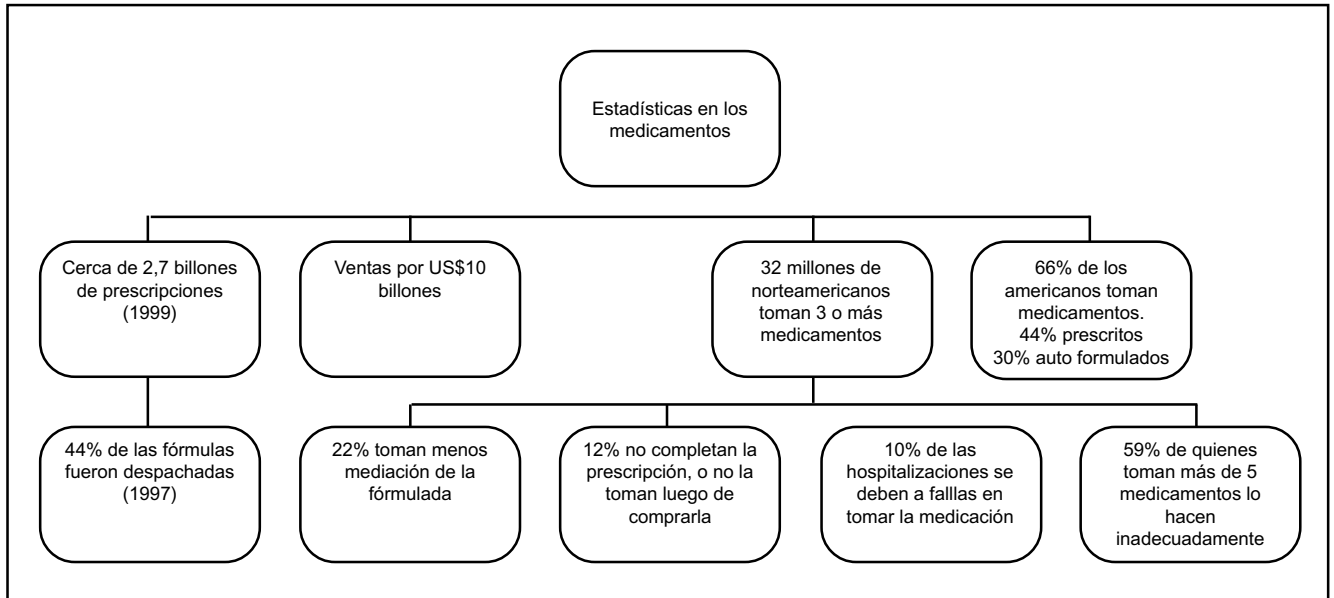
Estadísticas en los medicamentos

Cerca de 2,7 billones de prescripciones (1999)

Ventas por US$10 billones

32 millones de norteamericanos toman 3 o más medicamentos

66% de los americanos toman medicamentos.
44% prescritos
30% auto formulados

44% de las fórmulas fueron despachadas (1997)

22% toman menos mediación de la fórmulada

12% no completan la prescripción, o no la toman luego de comprarla

10% de las hospitalizaciones se deben a falllas en tomar la medicación

59% de quienes toman más de 5 medicamentos lo hacen inadecuadamente